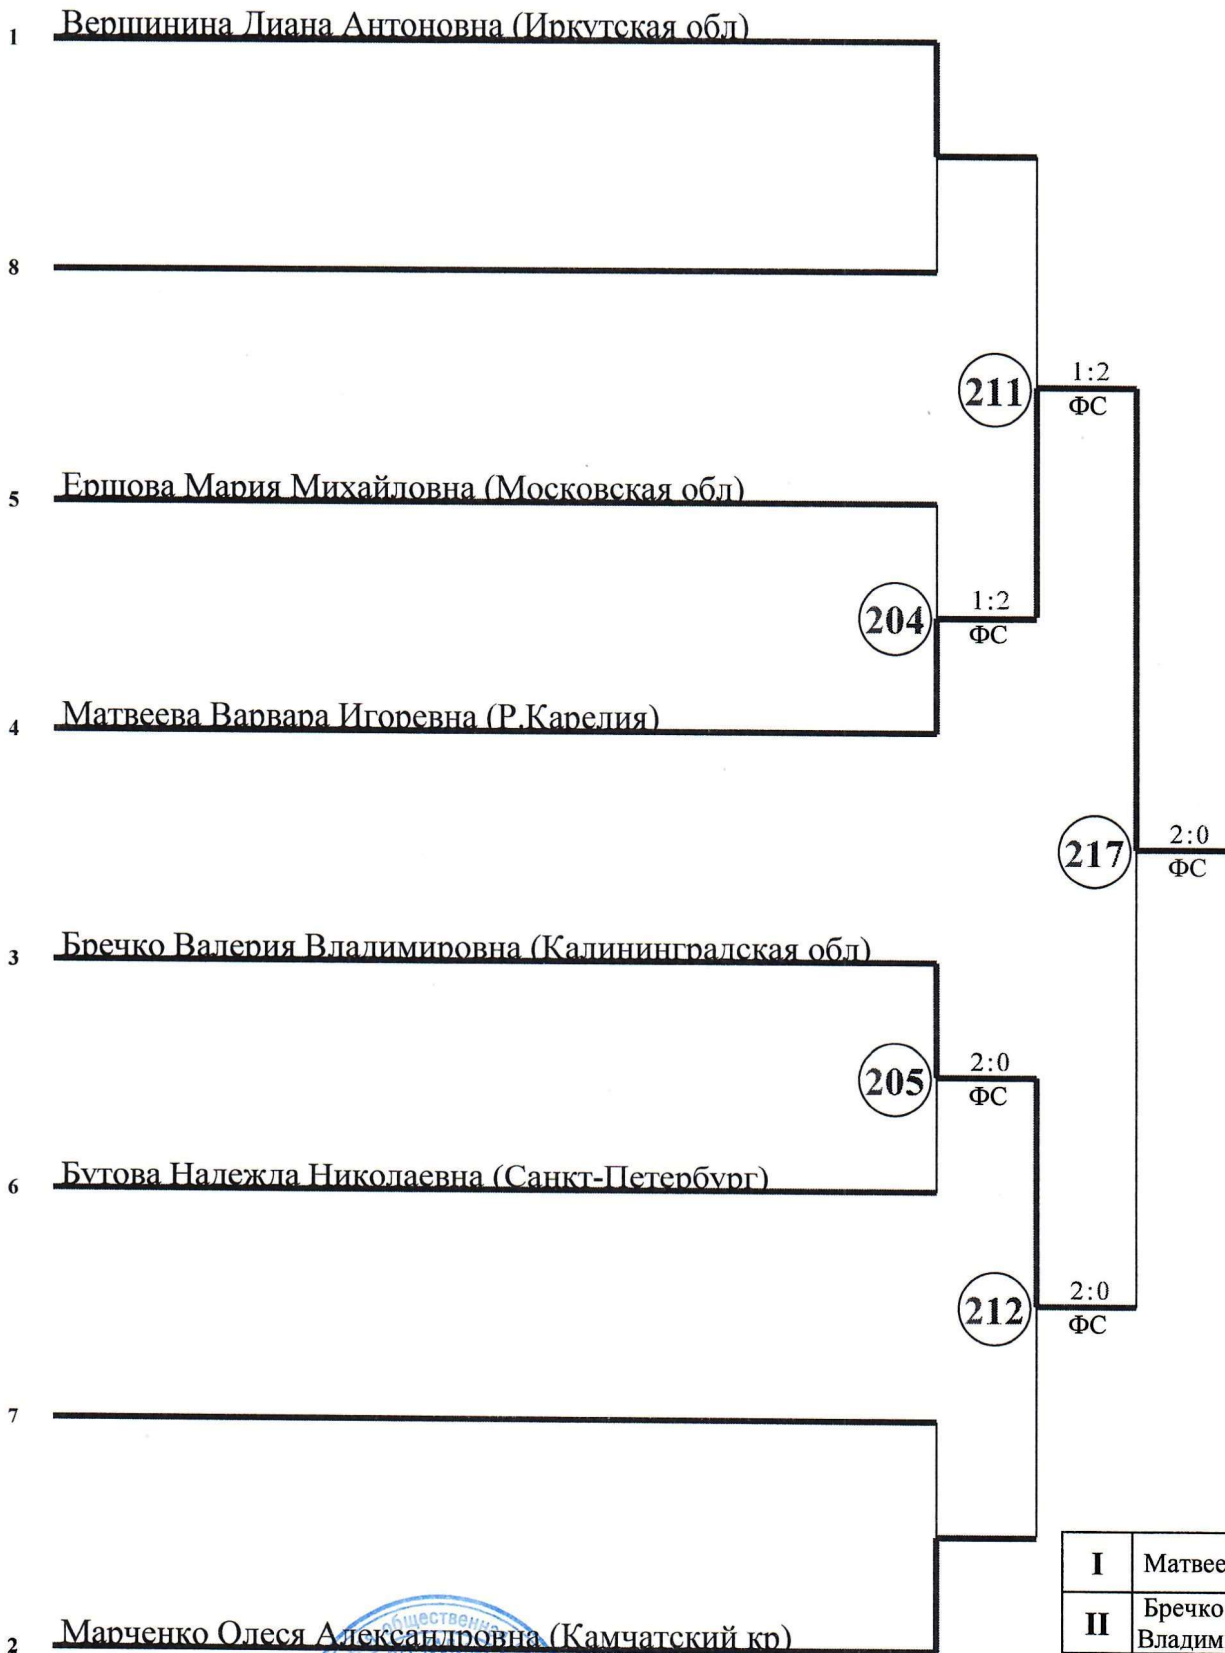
1 Вершинина Диана Антоновна (Иркутская обл)

8

211 1:2 ФС

5 Ершова Мария Михайловна (Московская обл)

204 1:2 ФС

4 Матвеева Варвара Игоревна (Р.Карелия)

217 2:0 ФС

3 Бречко Валерия Владимировна (Калининградская обл)

205 2:0 ФС

6 Бутова Надежда Николаевна (Санкт-Петербург)

212 2:0 ФС

7

2 Марченко Олеся Александровна (Камчатский кр)

общественн

| I | Матвее |
|---|---|
| II | Бречко Владим |